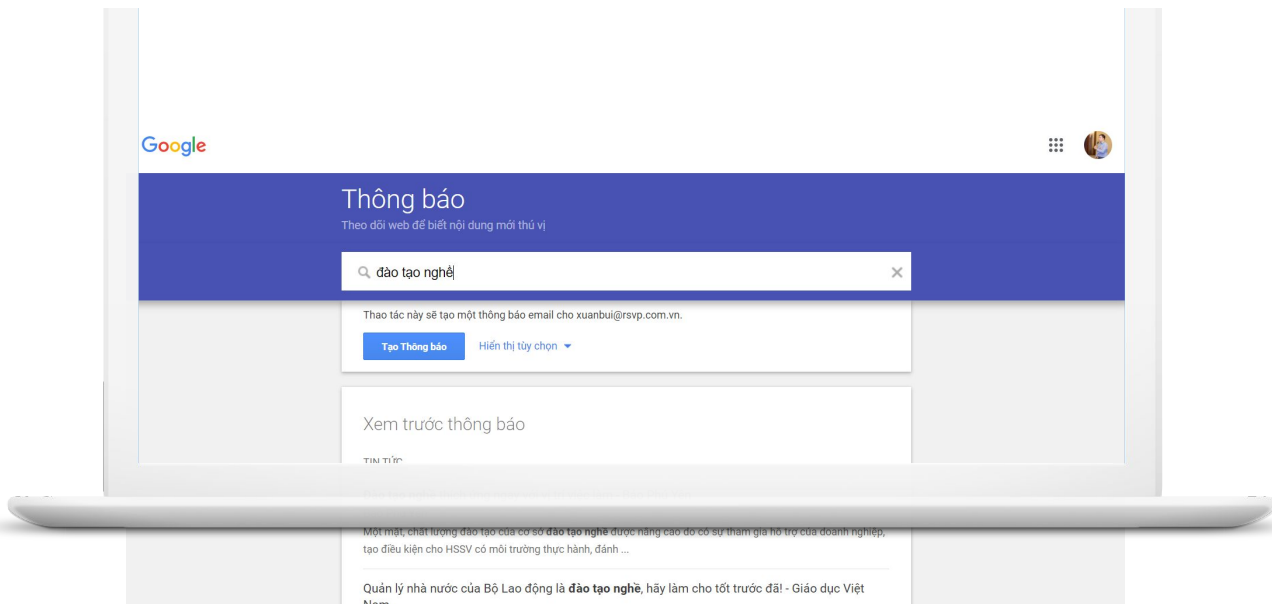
Google

Thông báo
Theo dõi web để biết nội dung mới thú vị

đào tạo nghề

Thao tác này sẽ tạo một thông báo email cho xuanbui@rsvp.com.vn.

Tạo Thông báo   Hiển thị tùy chọn

Xem trước thông báo

TIN TỨC

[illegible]

Một mặt, chất lượng đào tạo của cơ sở **đào tạo nghề** được nâng cao do có sự tham gia hỗ trợ của doanh nghiệp, tạo điều kiện cho HSSV có môi trường thực hành, đánh ...

Quản lý nhà nước của Bộ Lao động là **đào tạo nghề**, hãy làm cho tốt trước đã! - Giáo dục Việt Nam